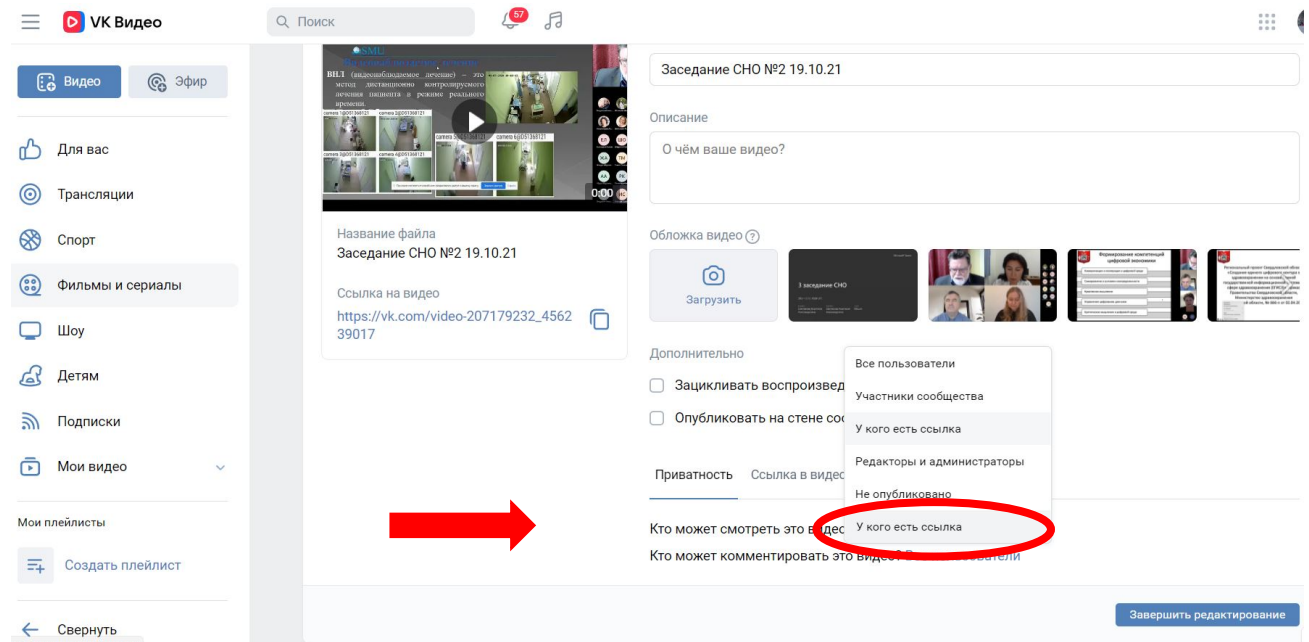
VK Видео

Поиск

57

Видео

Эфир

Для вас

Трансляции

Спорт

Фильмы и сериалы

Шоу

Детям

Подписки

Мои видео

Мои плейлисты

Создать плейлист

Свернуть

ВНЛ (видеонаблюдаемое лечение) – это метод дистанционно контролируемого лечения пациента в режиме реального времени.

0:00

Название файла

Заседание СНО №2 19.10.21

Ссылка на видео

https://vk.com/video-207179232_456239017

Заседание СНО №2 19.10.21

Описание

О чём ваше видео?

Обложка видео

Загрузить

3 заседание СНО

Формирование компетенций цифровой экономики

Дополнительно

Зацикливать воспроизвед

Опубликовать на стене соо

Все пользователи

Участники сообщества

У кого есть ссылка

Редакторы и администраторы

Не опубликовано

У кого есть ссылка

Приватность

Ссылка в видео

Кто может смотреть это видео

Кто может комментировать это видео

Завершить редактирование